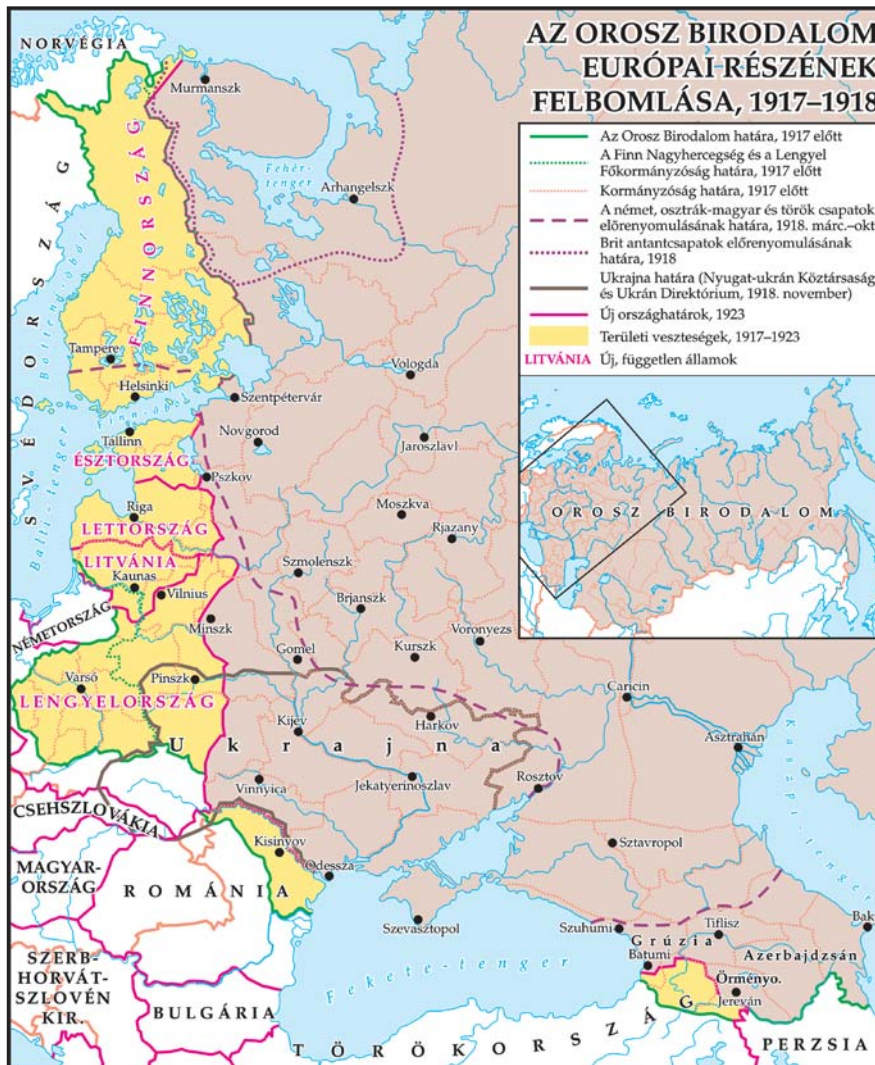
AZ OROSZ BIRODALOM EURÓPAI RÉSZÉNEK FELBOMLÁSA, 1917–1918

Az Orosz Birodalom határa, 1917 előtt
A Finn Nagyhercegség és a Lengyel Főkormányzóság határa, 1917 előtt
Kormányzóság határa, 1917 előtt
A német, osztrák-magyar és török csapatok előrenyomulásának határa, 1918. márc.–okt.
Brit antantcsapatok előrenyomulásának határa, 1918
Ukrajna határa (Nyugat-ukrán Köztársaság és Ukrán Direktórium, 1918. november)
Új országhatárok, 1923
Területi veszteségek, 1917–1923
LITVÁNIA Új, független államok

OROSZ BIRODALOM

NORVÉGIA
SVÉDORSZÁG
FINNORSZÁG
Murmanszk
Fehér-tenger
Arhangelszk
Tampere
Helsinki
Szentpétervár
Vologda
Tallinn
ÉSZTORSZÁG
Novgorod
Pszkov
Jaroszlavl
Riga
LETTORSZÁG
LITVÁNIA
Kaunas
Vilnius
Moszkva
Rjazany
Szmolenszk
Brjanszk
Balti-tenger
NÉMETORSZÁG
Minszk
Gomel
Kurszk
Voronyezs
Varsó
Pinszk
LENGYELORSZÁG
Caricin
Kijev
Harkov
Ukrajna
Asztrahán
Vinnyica
Jekatyerinoszlav
Rosztov
CSEHSZLOVÁKIA
Kisinyov
Odessza
Sztavropol
MAGYARORSZÁG
ROMÁNIA
Kaszpi-tenger
Szevasztopol
Szuhumi
Tiflisz
Baku
Grúzia
Azerbajdzsán
Batumi
Örményo.
Jereván
G
SZERB-HORVÁT-SZLOVÉN KIR.
BULGÁRIA
Fekete-tenger
TÖRÖKORSZÁG
PERZSIA